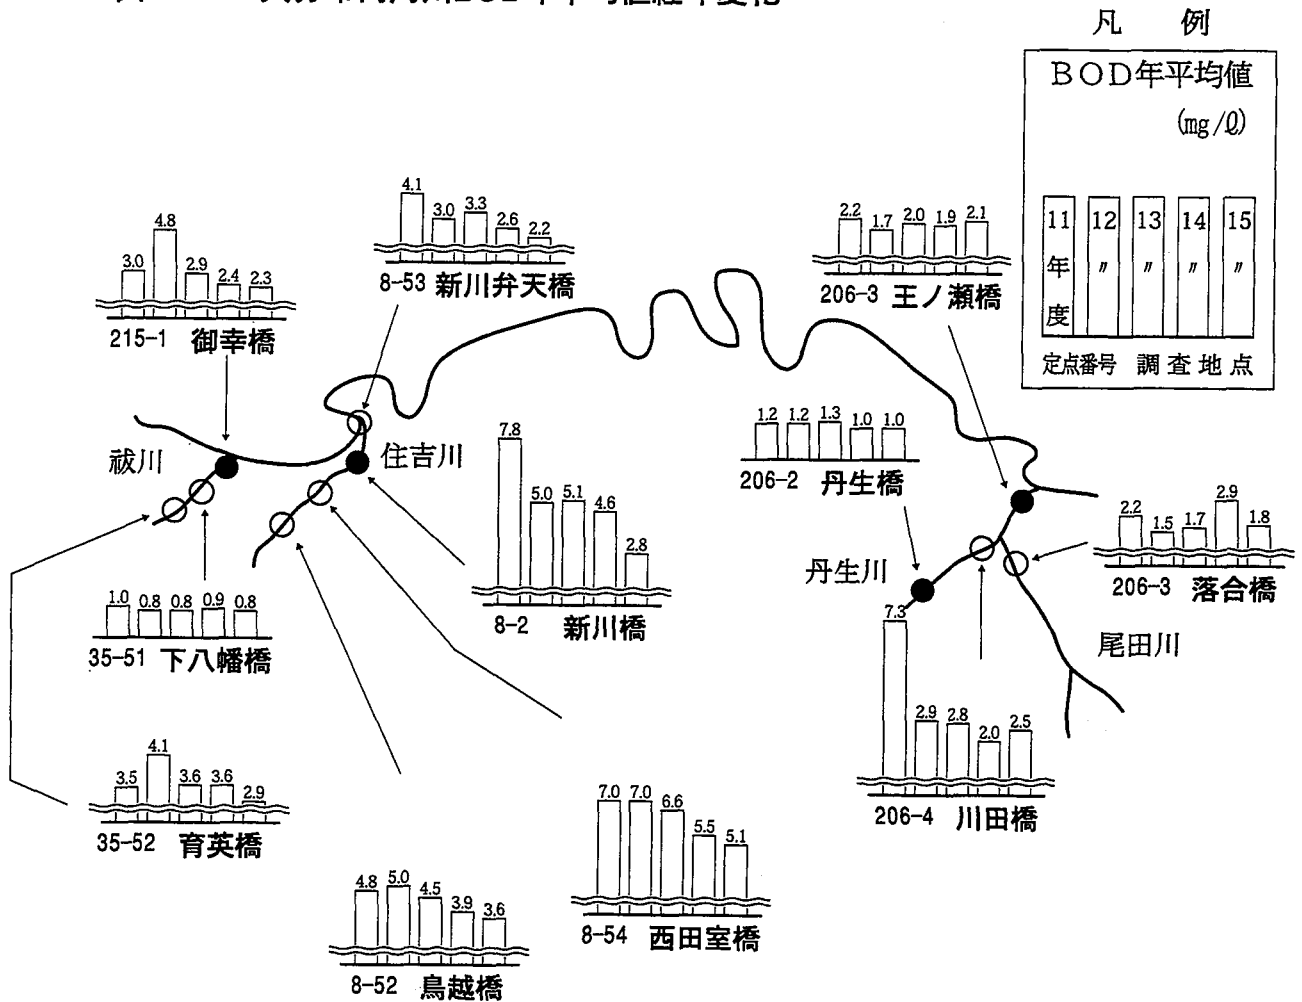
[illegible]

凡　例

BOD年平均値
(mg/ℓ)

11年度 12〃 13〃 14〃 15〃
定点番号　調査地点

3.0 4.8 2.9 2.4 2.3
215-1　御幸橋

4.1 3.0 3.3 2.6 2.2
8-53　新川弁天橋

2.2 1.7 2.0 1.9 2.1
206-3　王ノ瀬橋

祓川

住吉川

7.8 5.0 5.1 4.6 2.8
8-2　新川橋

1.2 1.2 1.3 1.0 1.0
206-2　丹生橋

2.2 1.5 1.7 2.9 1.8
206-3　落合橋

丹生川

尾田川

1.0 0.8 0.8 0.9 0.8
35-51　下八幡橋

7.3 2.9 2.8 2.0 2.5
206-4　川田橋

3.5 4.1 3.6 3.6 2.9
35-52　育英橋

7.0 7.0 6.6 5.5 5.1
8-54　西田室橋

4.8 5.0 4.5 3.9 3.6
8-52　鳥越橋